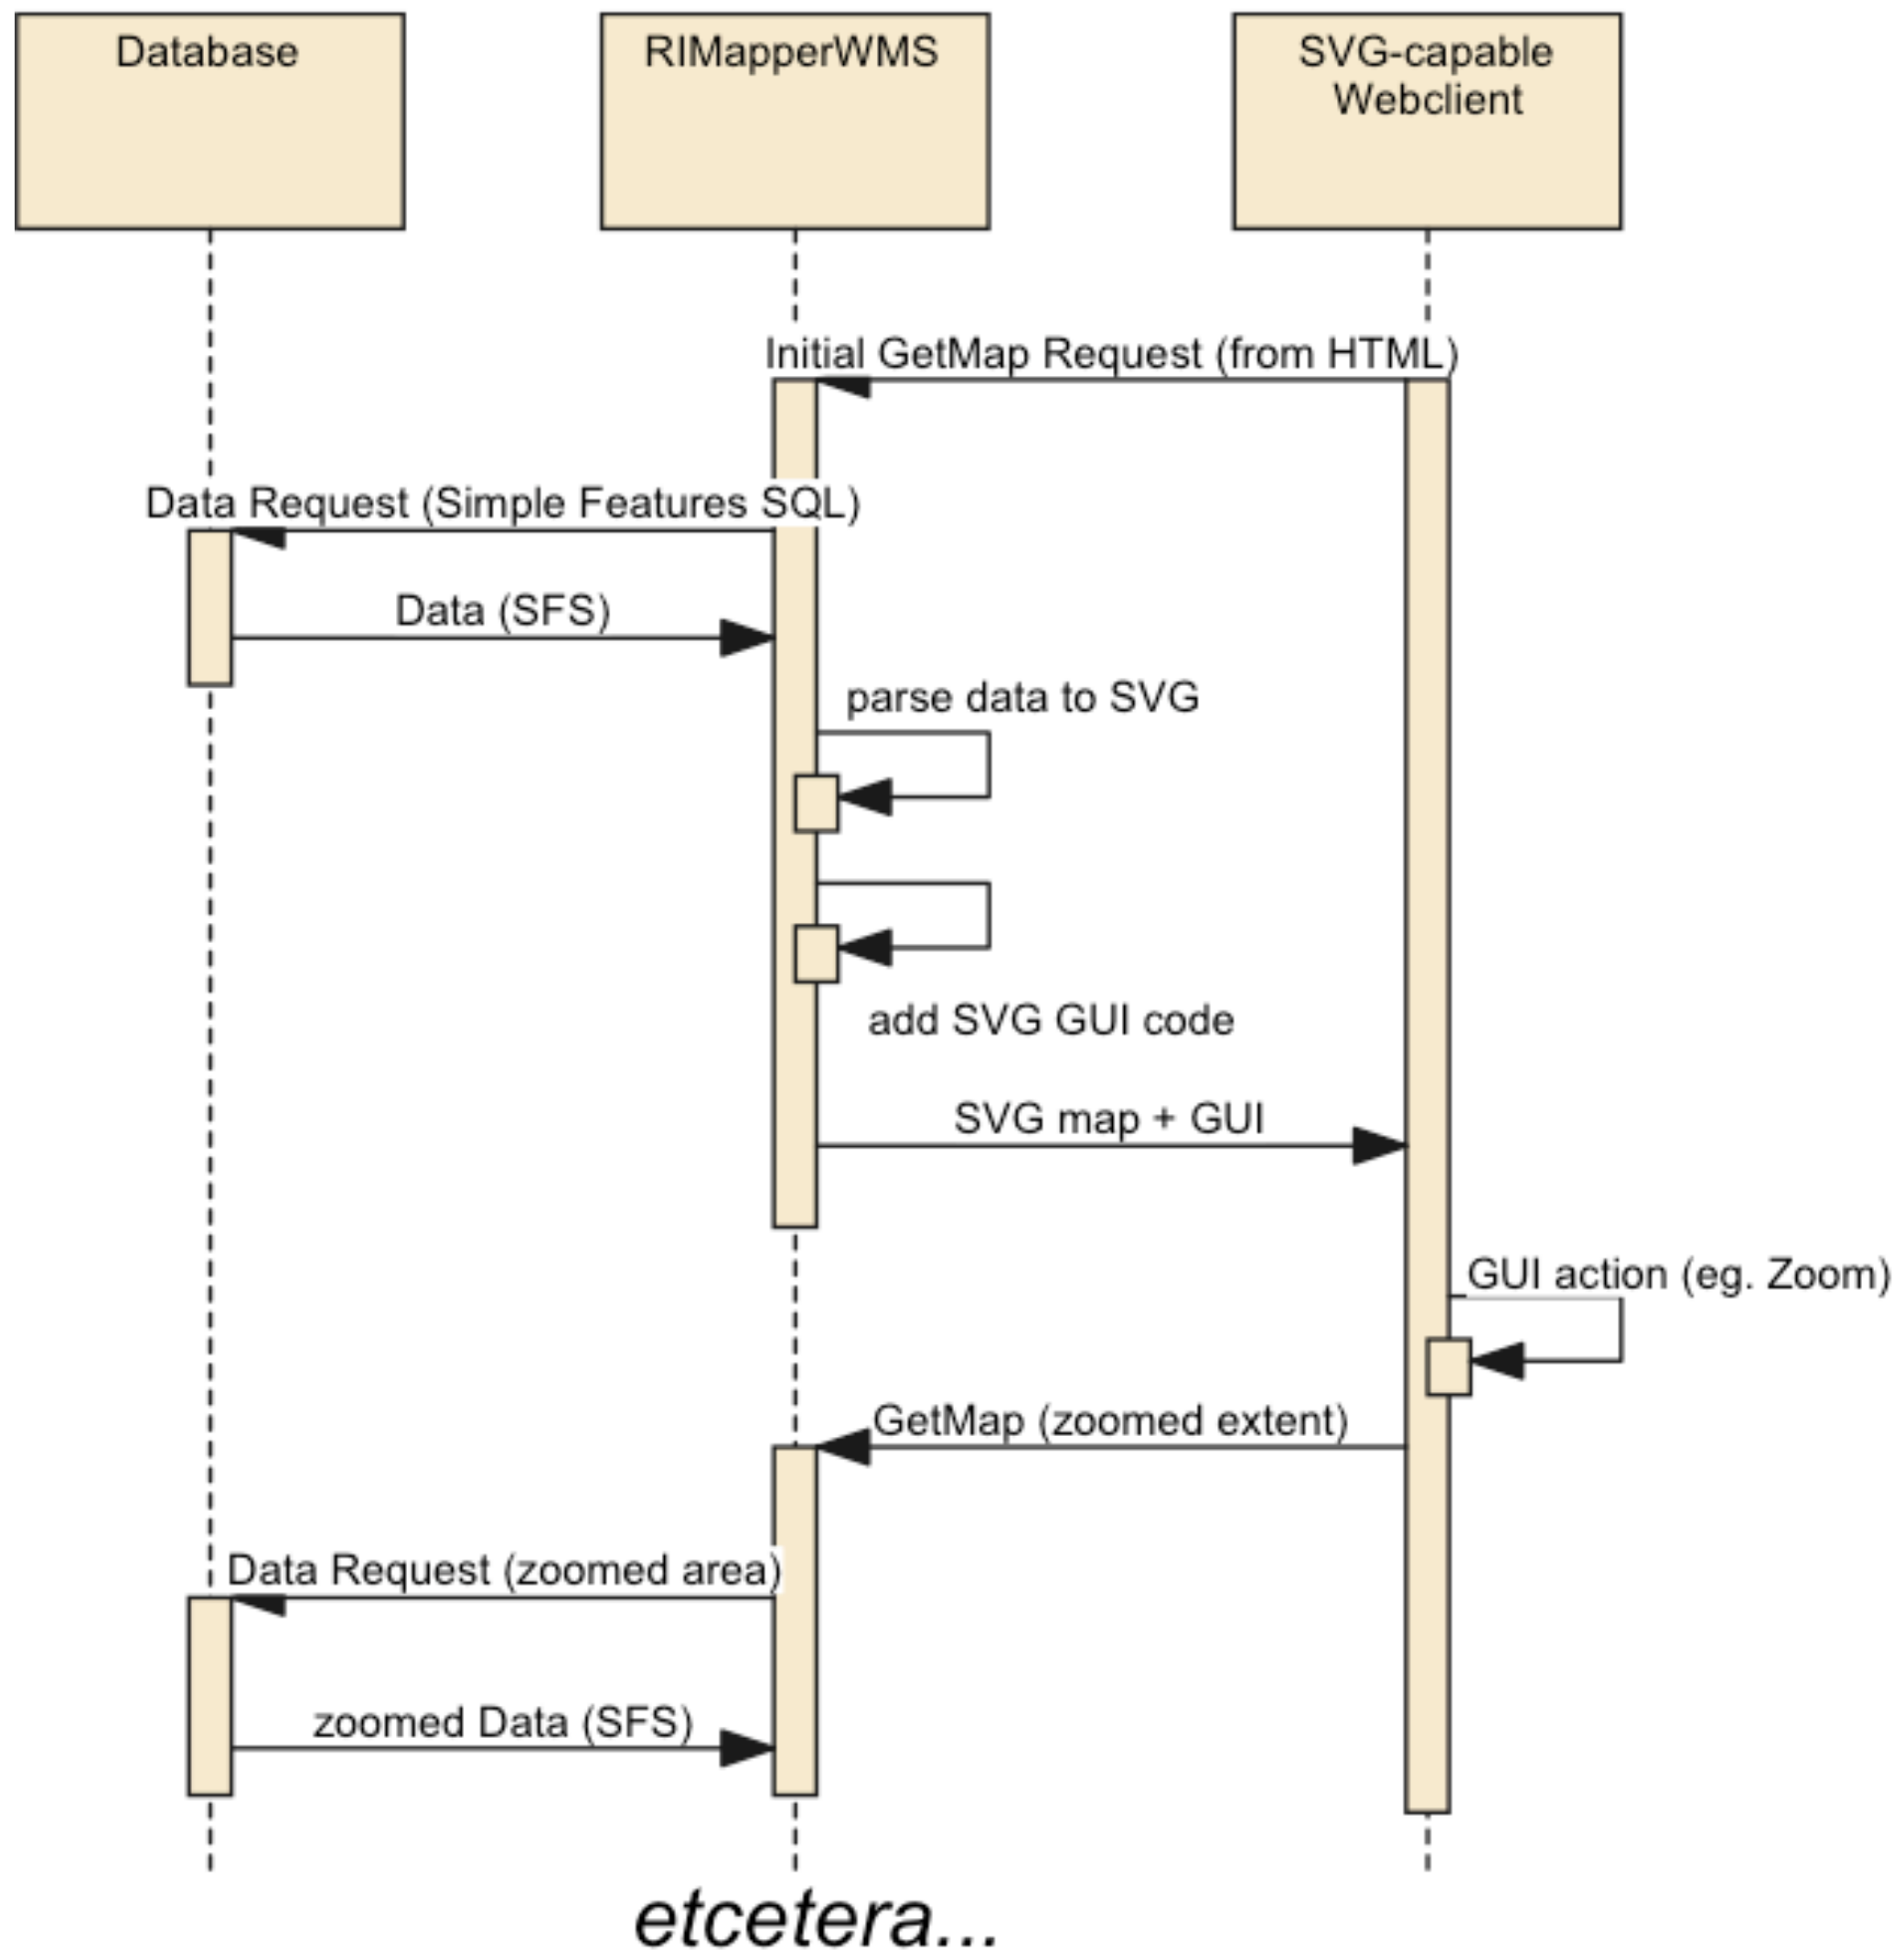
Database

RIMapperWMS

SVG-capable Webclient

Initial GetMap Request (from HTML)

Data Request (Simple Features SQL)

Data (SFS)

parse data to SVG

add SVG GUI code

SVG map + GUI

GUI action (eg. Zoom)

GetMap (zoomed extent)

Data Request (zoomed area)

zoomed Data (SFS)

etcetera...